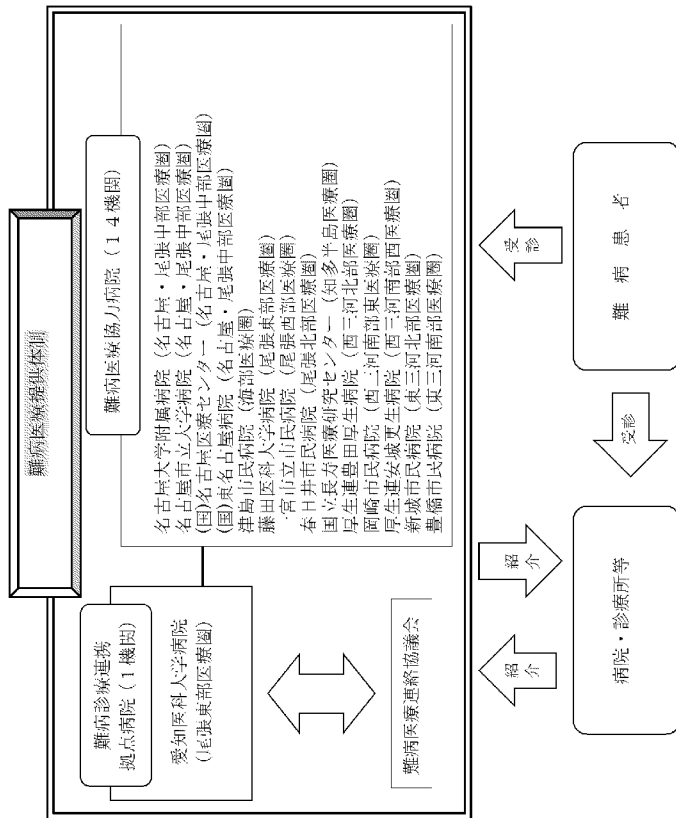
難病医療提供体制

難病診療連携拠点病院（１機関）

愛知医科大学病院（尾張東部医療圏）

難病医療協力病院（１４機関）

名古屋大学附属病院（名古屋・尾張中部医療圏）
名古屋市立大学病院（名古屋・尾張中部医療圏）
(国)名古屋医療センター（名古屋・尾張中部医療圏）
(国)東名古屋病院（名古屋・尾張中部医療圏）
津島市民病院（海部医療圏）
藤田医科大学病院（尾張東部医療圏）
一宮市立市民病院（尾張西部医療圏）
春日井市民病院（尾張北部医療圏）
国立長寿医療研究センター（知多半島医療圏）
厚生連豊田厚生病院（西三河北部医療圏）
岡崎市民病院（西三河南部東医療圏）
厚生連安城更生病院（西三河南部西医療圏）
新城市民病院（東三河北部医療圏）
豊橋市民病院（東三河南部医療圏）

難病医療連絡協議会

紹介

紹介

受診

受診

病院・診療所等

難病患者